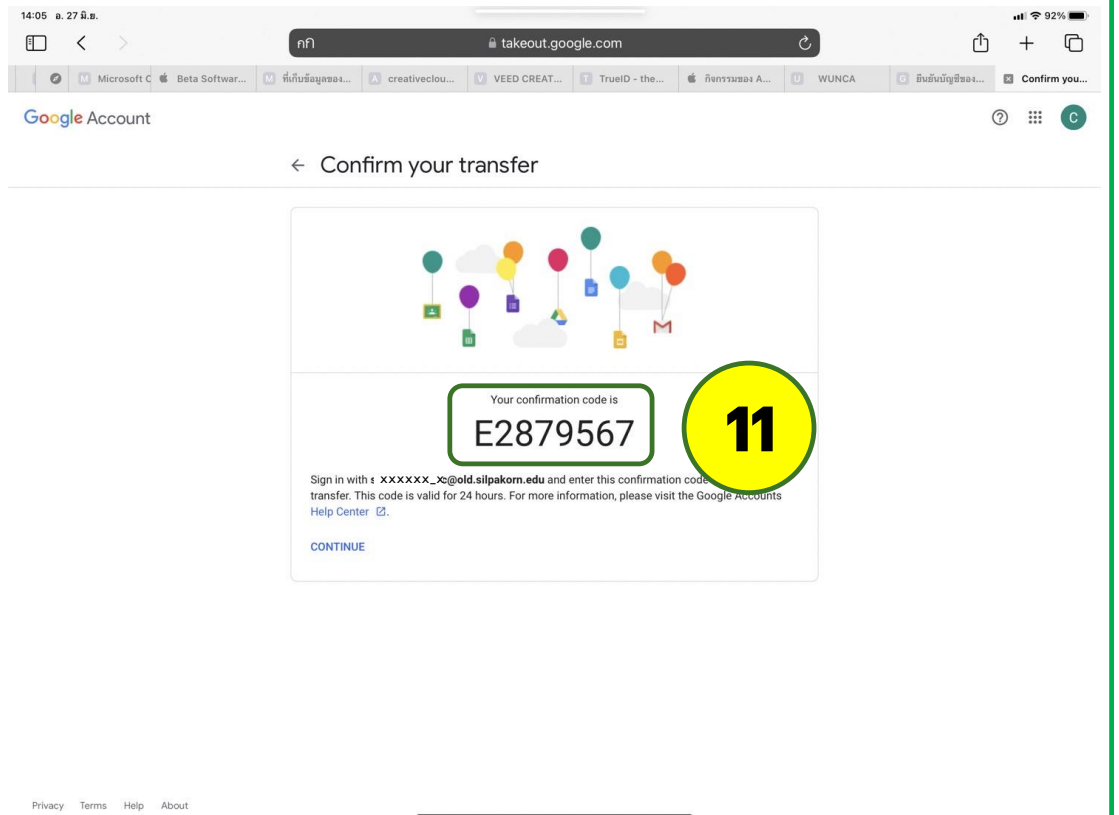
14:05 อ. 27 มิ.ย.

92%

กก takeout.google.com

Microsoft C Beta Softwar... ที่เก็บข้อมูลของ... creativeclou... VEED CREAT... TrueID - the... กิจกรรมของ A... WUNCA ยืนยันบัญชีของ... Confirm you...

Google Account

C

← Confirm your transfer

Your confirmation code is

E2879567

11

Sign in with s xxxxxx_xc@old.silpakorn.edu and enter this confirmation code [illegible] transfer. This code is valid for 24 hours. For more information, please visit the Google Accounts Help Center.

CONTINUE

Privacy Terms Help About